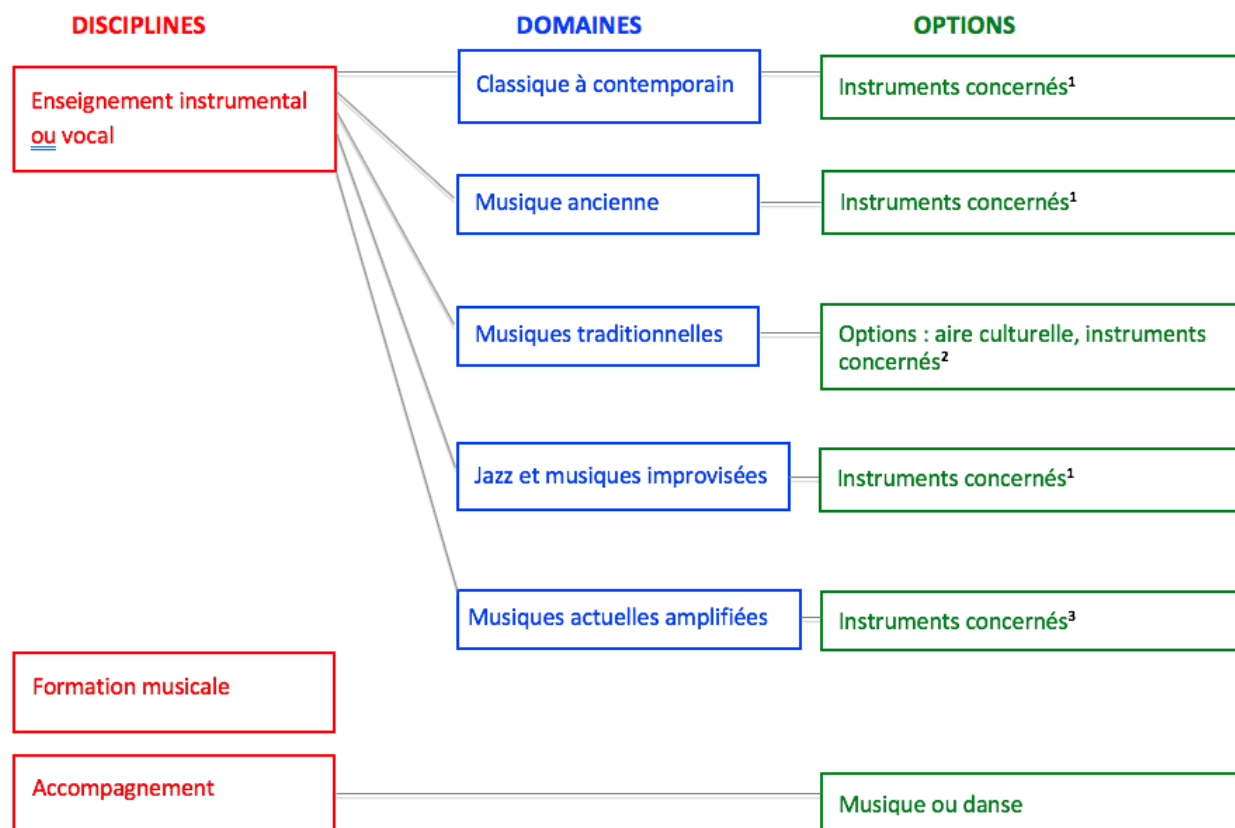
DISCIPLINES

DOMAINES

OPTIONS

Enseignement instrumental ou vocal

Classique à contemporain

Instruments concernés$^1$

Musique ancienne

Instruments concernés$^1$

Musiques traditionnelles

Options : aire culturelle, instruments concernés$^2$

Jazz et musiques improvisées

Instruments concernés$^1$

Musiques actuelles amplifiées

Instruments concernés$^3$

Formation musicale

Accompagnement

Musique ou danse